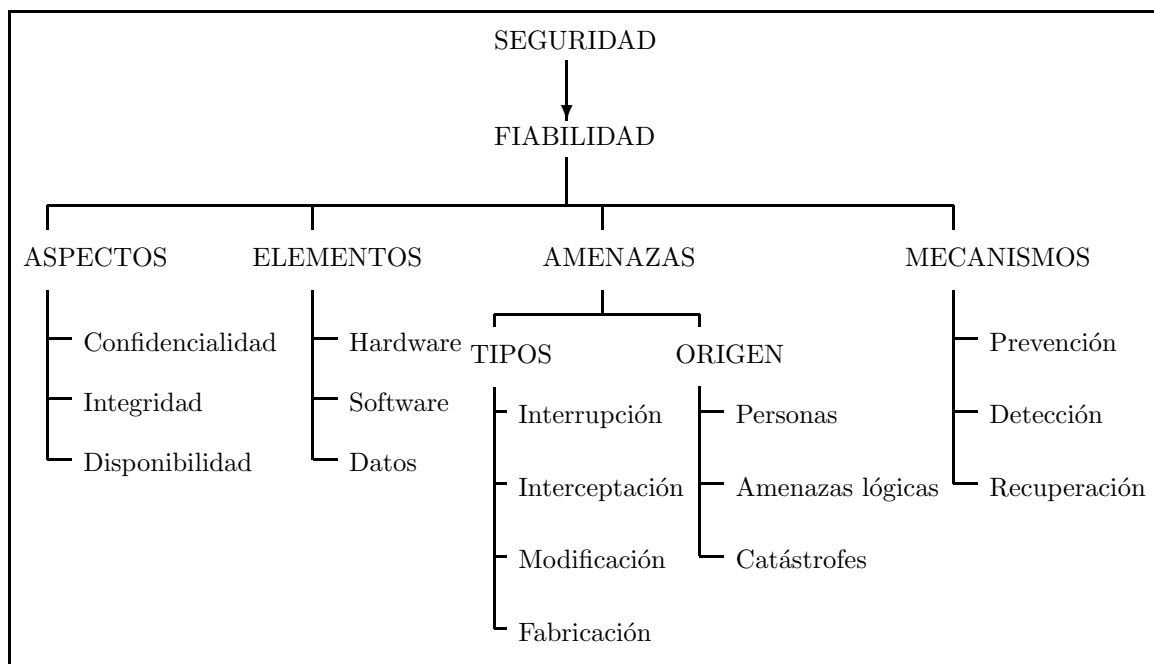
SEGURIDAD

FIABILIDAD

ASPECTOS
Confidencialidad
Integridad
Disponibilidad

ELEMENTOS
Hardware
Software
Datos

AMENAZAS

TIPOS
Interrupción
Interceptación
Modificación
Fabricación

ORIGEN
Personas
Amenazas lógicas
Catástrofes

MECANISMOS
Prevención
Detección
Recuperación